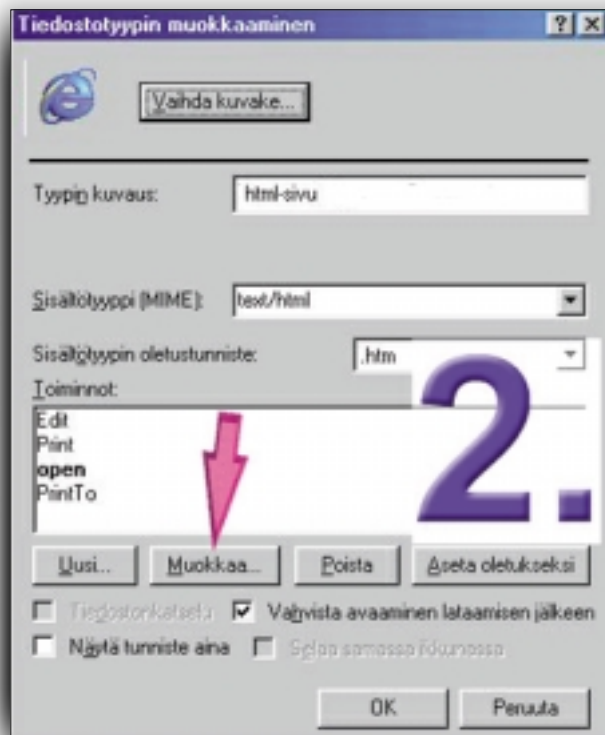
Tiedostotyypin muokkaaminen

?

X

Vaihda kuvake...

Tyypin kuvaus: html-sivu

Sisältötyyppi (MIME): text/html

Sisältötyypin oletustunniste: .htm

Toiminnot:

Edit
Print
open
PrintTo

2.

Uusi...

Muokkaa...

Poista

Aseta oletukseksi

Tiedostonkatselu

Vahvista avaaminen lataamisen jälkeen

Näytä tunniste aina

Selaa samassa ikkunassa

OK

Peruuta